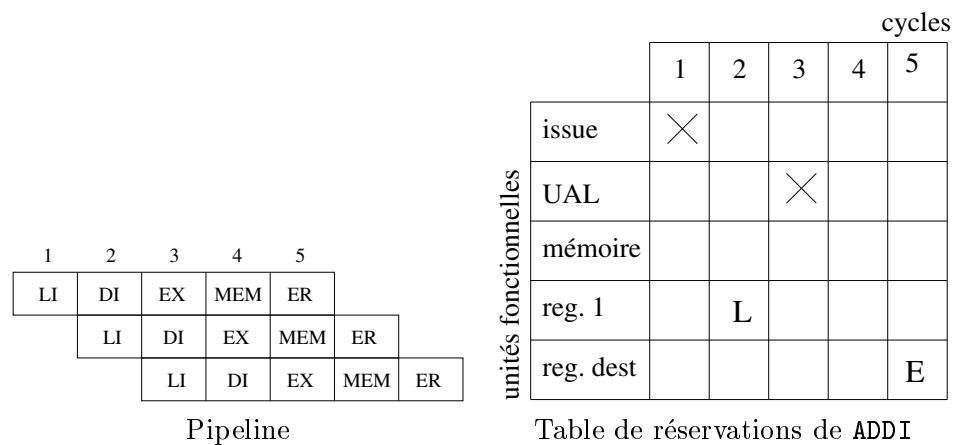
| 1 | 2 | 3 | 4 | 5 | | |
|---|---|---|---|---|---|---|
| LI | DI | EX | MEM | ER | | |
| | LI | DI | EX | MEM | ER | |
| | | LI | DI | EX | MEM | ER |

Pipeline

cycles

unités fonctionnelles

| | 1 | 2 | 3 | 4 | 5 |
|---|---|---|---|---|---|
| issue | × | | | | |
| UAL | | | × | | |
| mémoire | | | | | |
| reg. 1 | | L | | | |
| reg. dest | | | | | E |

Table de réservations de ADDI